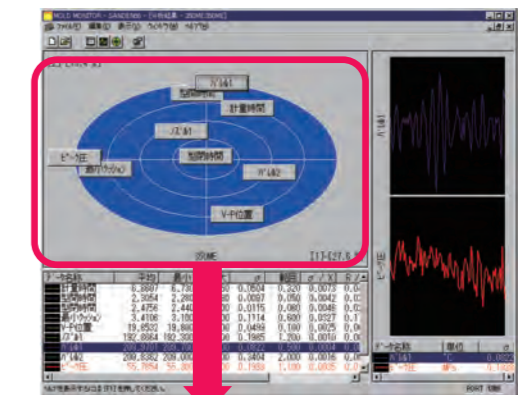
MOLD MONITOR - GANDENS - [ﾃﾞｰﾀ収集結果 - ZEMEZSUKI]

ﾌｧｲﾙ(F) 編集(E) 表示(V) ｳｨﾝﾄﾞｳ(W) ﾍﾙﾌﾟ(H)

ﾊﾞﾙﾌﾞ#1
型開時間
計量時間
ﾉｽﾞﾙ#1
型閉時間
ﾋﾟｰｸ圧
適応ｸｯｼｮﾝ
ﾊﾞﾙﾌﾞ#2
V-P位置

ﾊﾞﾙﾌﾞ#1
ﾋﾟｰｸ圧

| ﾃﾞｰﾀ名称 | 平均 | 最小 | | σ | 範囲 | σ/X | |
|---|---|---|---|---|---|---|---|
| 計量時間 | 6.8807 | 6.730 | | 0.0504 | 0.220 | 0.0073 | |
| 型開時間 | 2.3054 | 2.280 | | 0.0097 | 0.050 | 0.0042 | |
| 型閉時間 | 2.4756 | 2.440 | | 0.0115 | 0.060 | 0.0046 | |
| 適応ｸｯｼｮﾝ | 3.4106 | 3.100 | | 0.1114 | 0.600 | 0.0327 | |
| V-P位置 | 19.8532 | 19.800 | | 0.0489 | 0.180 | 0.0025 | |
| ﾉｽﾞﾙ#1 | 192.8864 | 192.300 | | 0.1985 | 1.200 | 0.0010 | |
| ﾊﾞﾙﾌﾞ#1 | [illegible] | | | | | | |
| ﾊﾞﾙﾌﾞ#2 | 208.8382 | 208.000 | | 0.3464 | 2.000 | 0.0016 | |
| ﾋﾟｰｸ圧 | 55.7654 | 55.300 | | 0.1983 | 1.100 | 0.0035 | |

| ﾃﾞｰﾀ名称 | 単位 | σ |
|---|---|---|
| ﾊﾞﾙﾌﾞ#1 | °C | 0.0022 |
| ﾋﾟｰｸ圧 | MPa | 0.1983 |

PORT 1ON